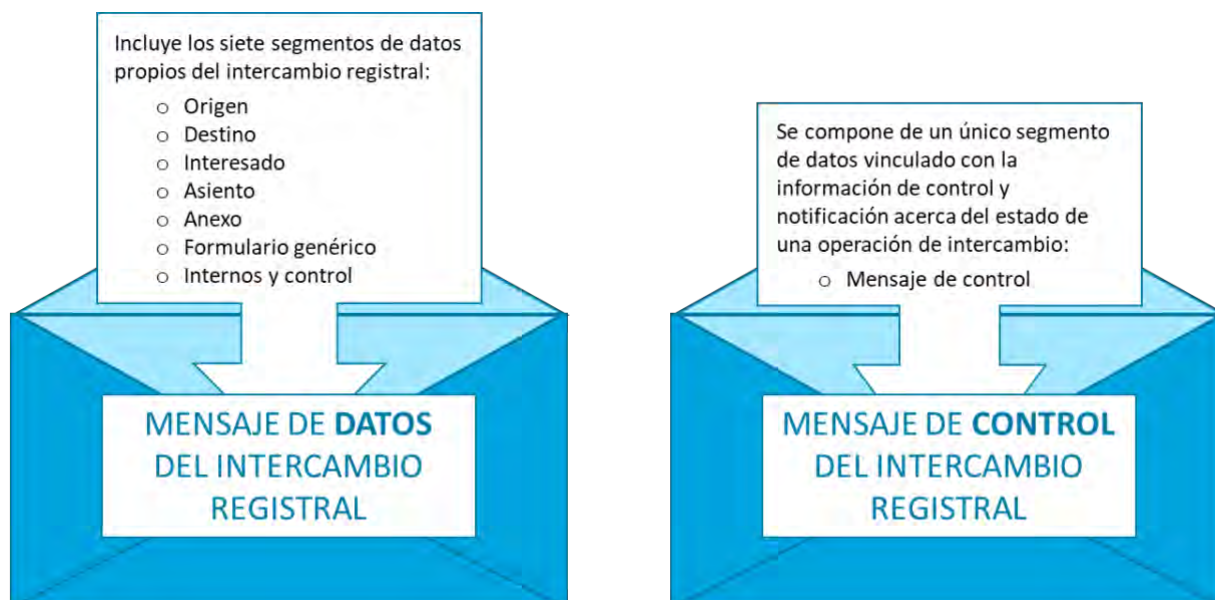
Incluye los siete segmentos de datos propios del intercambio registral:

- Origen
- Destino
- Interesado
- Asiento
- Anexo
- Formulario genérico
- Internos y control

MENSAJE DE DATOS DEL INTERCAMBIO REGISTRAL

Se compone de un único segmento de datos vinculado con la información de control y notificación acerca del estado de una operación de intercambio:

- Mensaje de control

MENSAJE DE CONTROL DEL INTERCAMBIO REGISTRAL